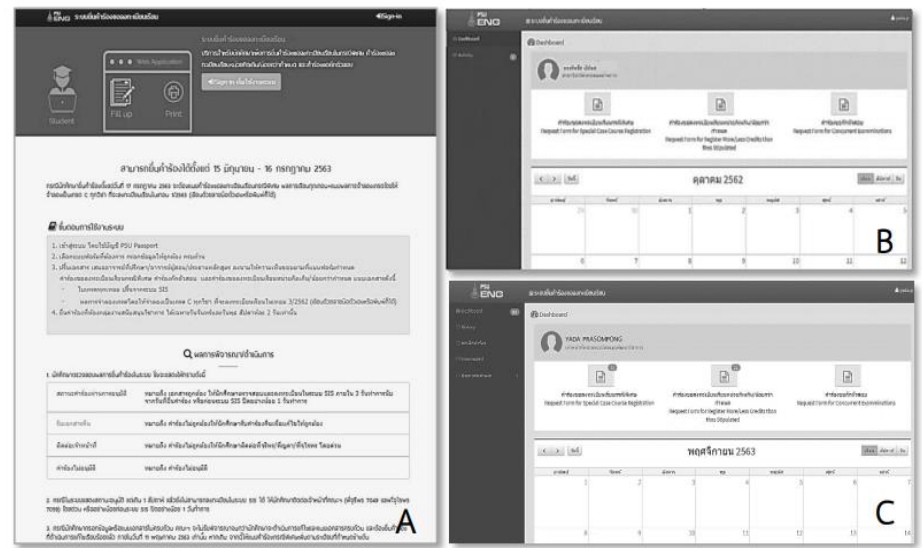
PSU ENG ระบบยื่นคำร้องออนไลน์ Sign-in

Web Application

Student Fill up Print

สามารถยื่นคำร้องได้ตั้งแต่ 15 มิถุนายน - 16 กรกฎาคม 2563

ขั้นตอนการใช้งานระบบ

ผลการพิจารณาคำร้อง

A

PSU ENG

Dashboard

Request Form for Special Case Course Registration

Request Form for Register More/Less Credit than Rule Stipulated

Request Form for Concurrent Examinations

ตุลาคม 2562

B

PSU ENG

Dashboard

YADA PRASOMPONG

Request Form for Special Case Course Registration

Request Form for Register More/Less Credit than Rule Stipulated

Request Form for Concurrent Examinations

พฤศจิกายน 2563

C